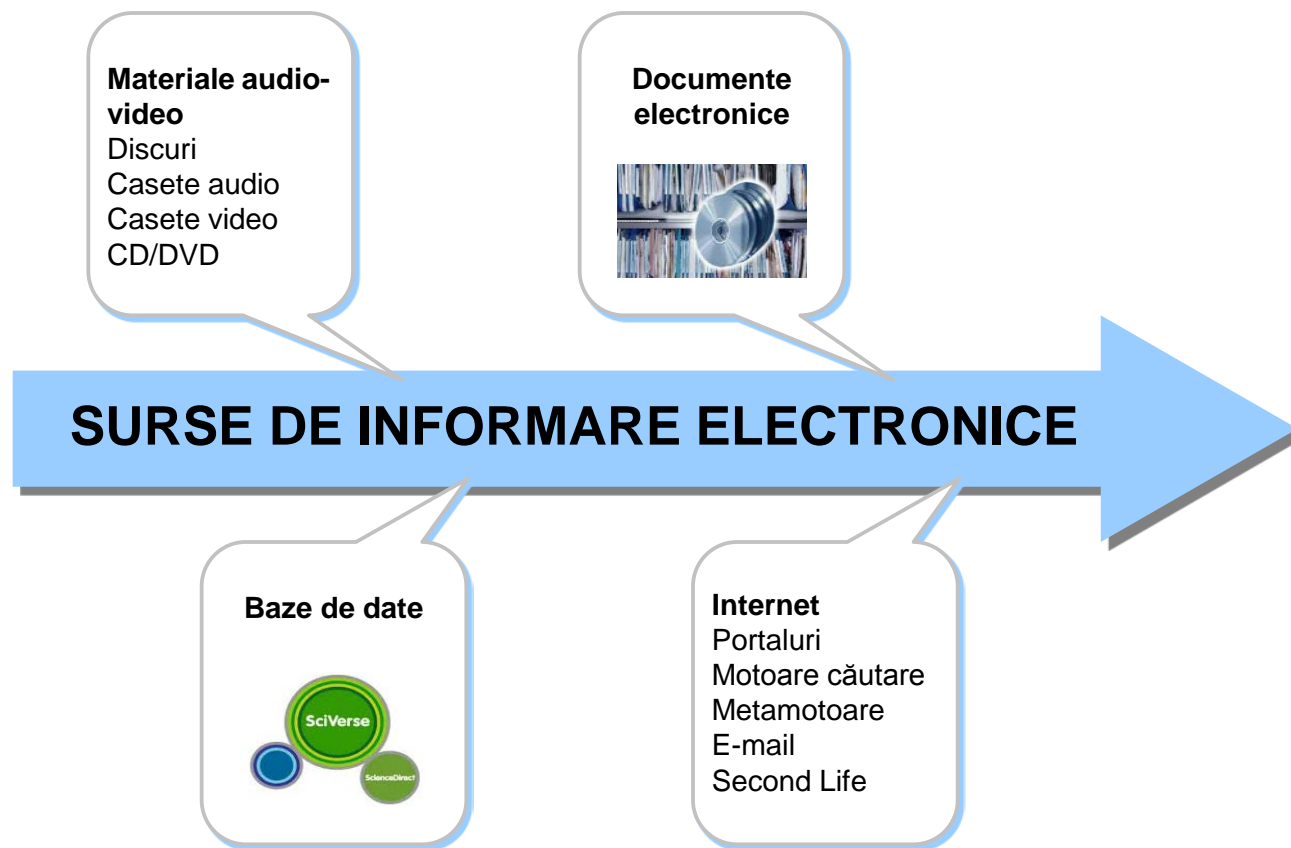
Materiale audio-video
Discuri
Casete audio
Casete video
CD/DVD

Documente electronice

SURSE DE INFORMARE ELECTRONICE

Baze de date

SciVerse
ScienceDirect

Internet
Portaluri
Motoare căutare
Metamotoare
E-mail
Second Life